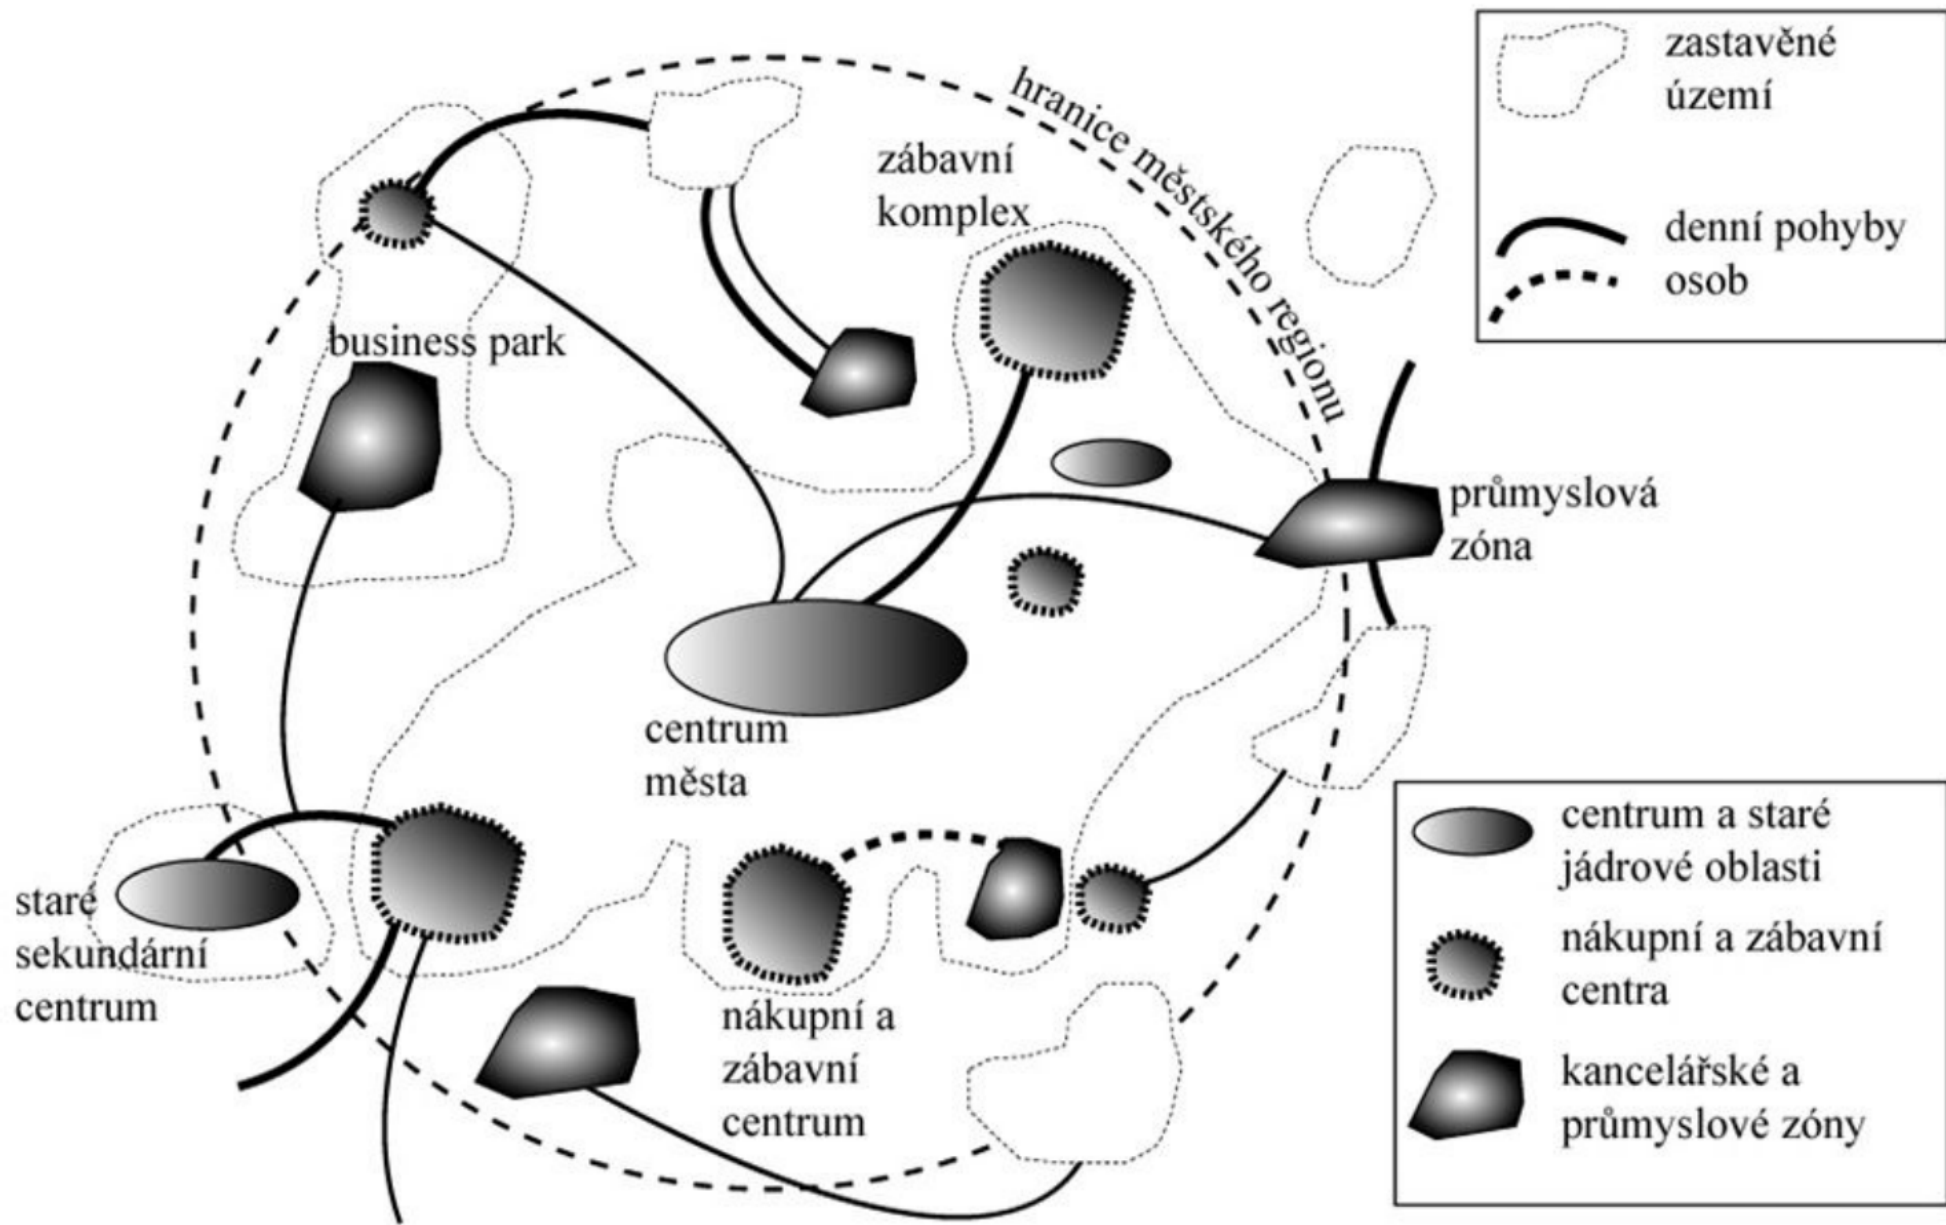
hranice městského regionu

zábavní komplex

business park

průmyslová zóna

centrum města

staré sekundární centrum

nákupní a zábavní centrum

zastavěné území

denní pohyby osob

centrum a staré jádrové oblasti

nákupní a zábavní centra

kancelářské a průmyslové zóny